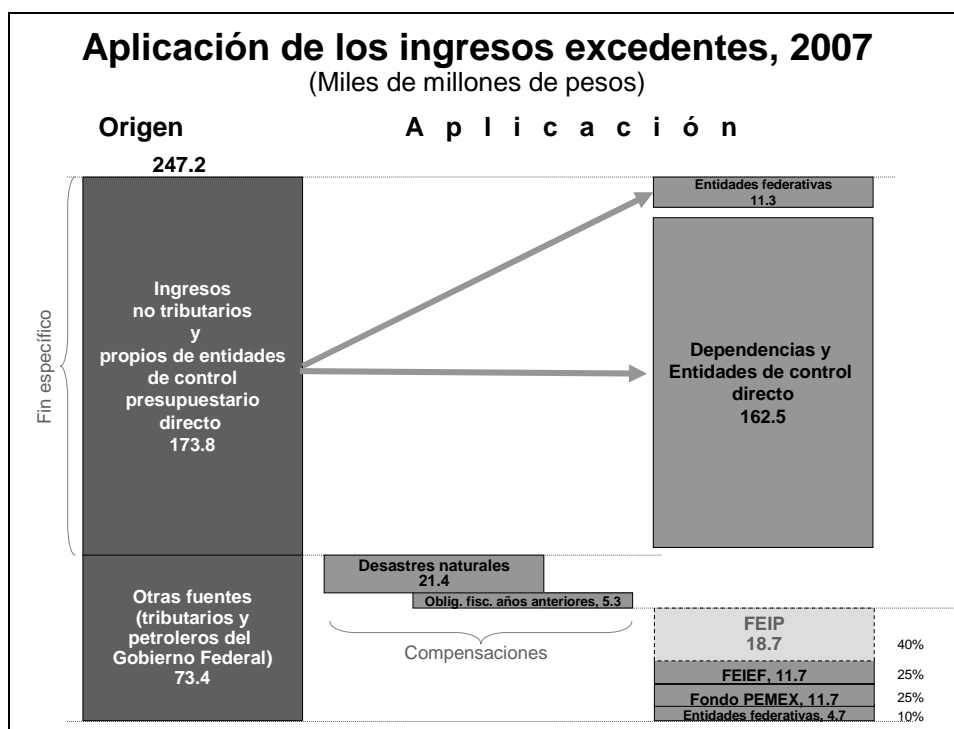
Aplicación de los ingresos excedentes, 2007
(Miles de millones de pesos)

Origen

Aplicación

247.2

Fin específico

Ingresos no tributarios y propios de entidades de control presupuestario directo
173.8

Entidades federativas
11.3

Dependencias y Entidades de control directo
162.5

Otras fuentes (tributarios y petroleros del Gobierno Federal)
73.4

Desastres naturales
21.4

Oblig. fisc. años anteriores, 5.3

Compensaciones

FEIP
18.7

40%

FEIEF, 11.7

25%

Fondo PEMEX, 11.7

25%

Entidades federativas, 4.7

10%